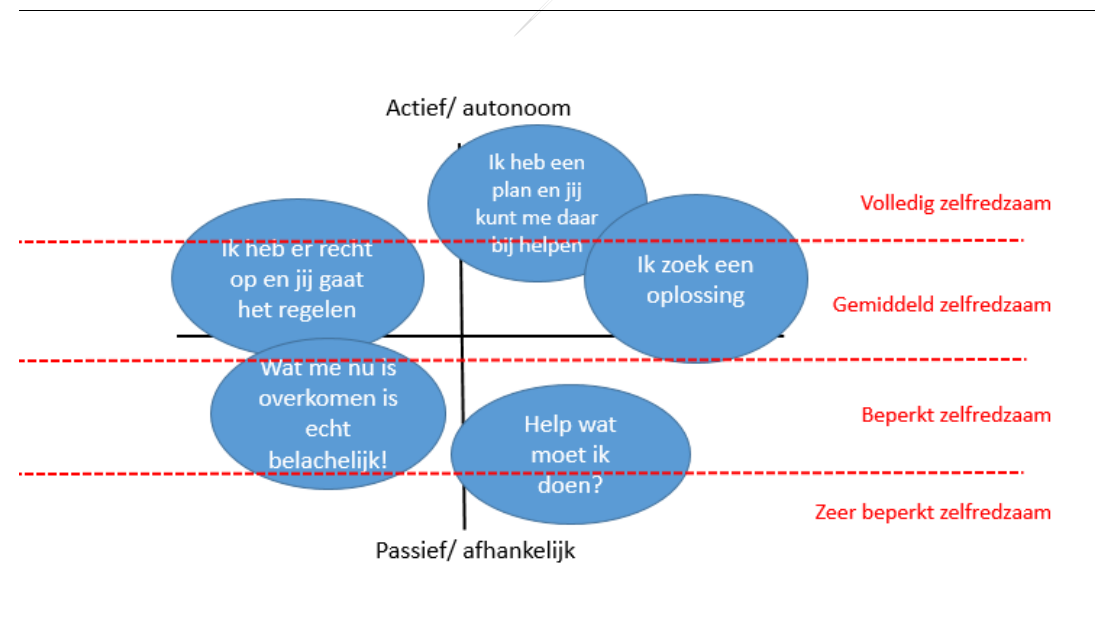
Actief/ autonoom

Ik heb een plan en jij kunt me daar bij helpen

Volledig zelfredzaam

Ik heb er recht op en jij gaat het regelen

Ik zoek een oplossing

Gemiddeld zelfredzaam

Wat me nu is overkomen is echt belachelijk!

Beperkt zelfredzaam

Help wat moet ik doen?

Zeer beperkt zelfredzaam

Passief/ afhankelijk